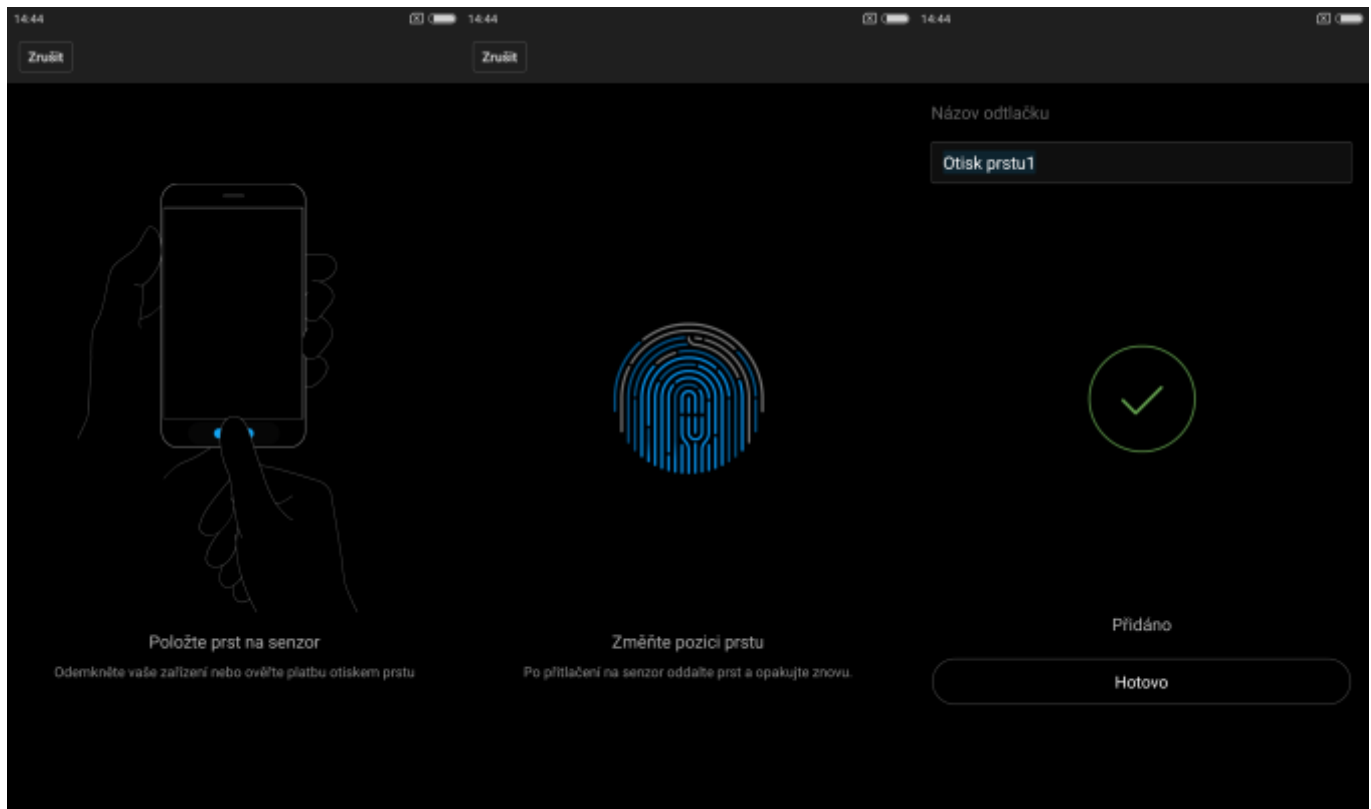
14:44

Zrušit

Položte prst na senzor

Odemkněte vaše zařízení nebo ověřte platbu otiskem prstu

14:44

Zrušit

Změňte pozici prstu

Po přitlačení na senzor oddalte prst a opakujte znovu.

14:44

Názov odtlačku

Otisk prstu1

Přidáno

Hotovo